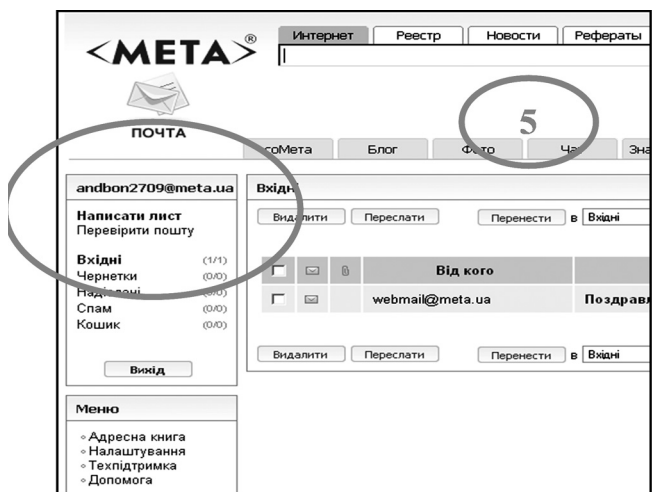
<МЕТА>®

Интернет | Реестр | Новости | Рефераты

ПОЧТА

5

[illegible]оМета | Блог | Фото | Ча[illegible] | Зна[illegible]

andbon2709@meta.ua

Написати лист
Перевірити пошту

Вхідні (1/1)
Чернетки (0/0)
Над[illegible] (0/0)
Спам (0/0)
Кошик (0/0)

Вихід

Меню

◦Адресна книга
◦Налаштування
◦Техпідтримка
◦Допомога

Вхід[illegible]

Видалити | Переслати | Перенести в Вхідні

Від кого

webmail@meta.ua | Поздравл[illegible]

Видалити | Переслати | Перенести в Вхідні